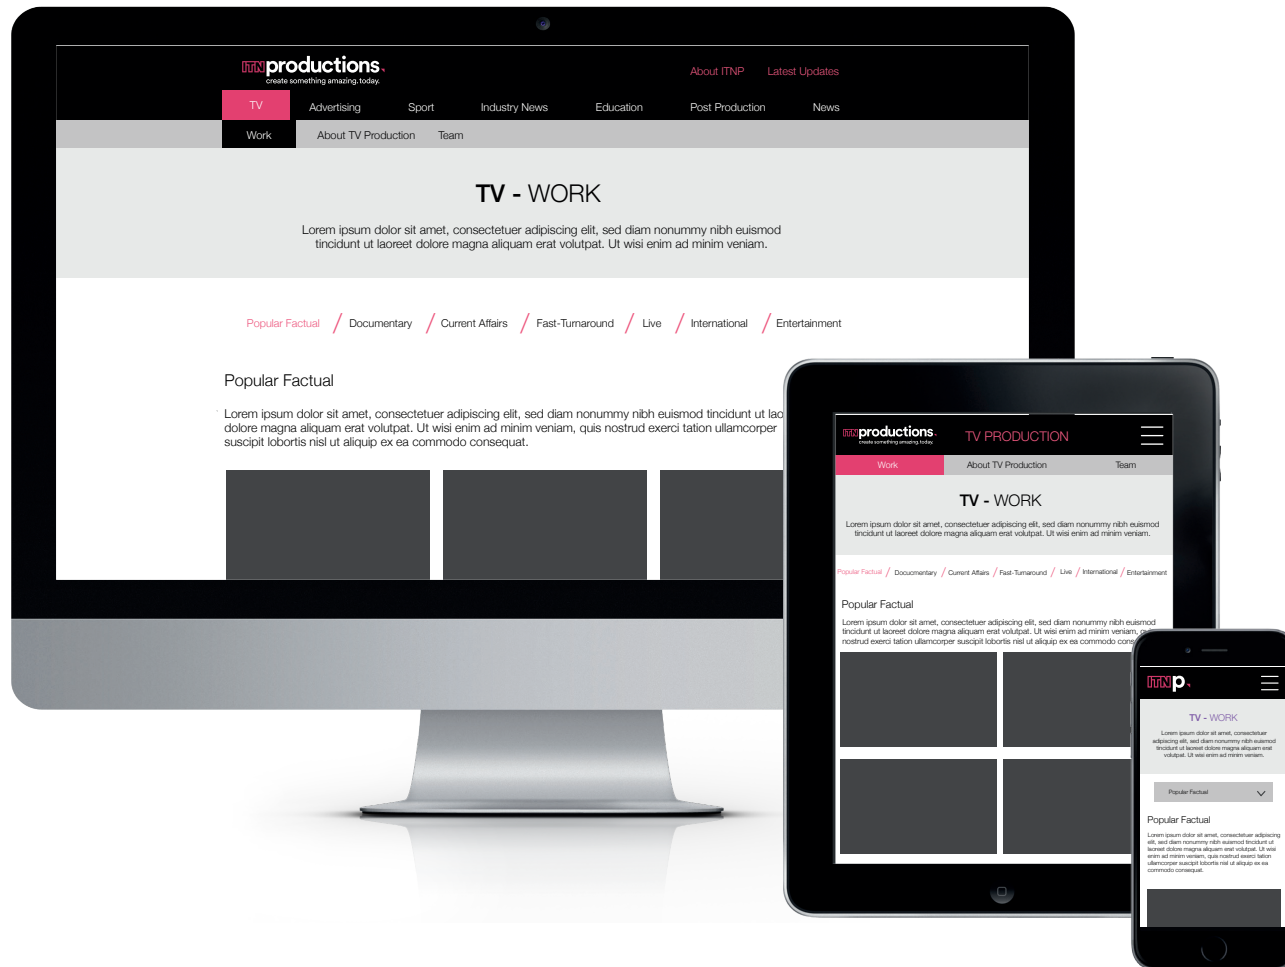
ITNproductions.
create something amazing. today.

About ITNP Latest Updates

TV Advertising Sport Industry News Education Post Production News

Work About TV Production Team

TV - WORK

Lorem ipsum dolor sit amet, consectetuer adipiscing elit, sed diam nonummy nibh euismod tincidunt ut laoreet dolore magna aliquam erat volutpat. Ut wisi enim ad minim veniam.

Popular Factual / Documentary / Current Affairs / Fast-Turnaround / Live / International / Entertainment

Popular Factual

Lorem ipsum dolor sit amet, consectetuer adipiscing elit, sed diam nonummy nibh euismod tincidunt ut lao dolore magna aliquam erat volutpat. Ut wisi enim ad minim veniam, quis nostrud exerci tation ullamcorper suscipit lobortis nisl ut aliquip ex ea commodo consequat.

ITNproductions.
create something amazing. today.
TV PRODUCTION

Work About TV Production Team

TV - WORK

Lorem ipsum dolor sit amet, consectetuer adipiscing elit, sed diam nonummy nibh euismod tincidunt ut laoreet dolore magna aliquam erat volutpat. Ut wisi enim ad minim veniam.

Popular Factual / Documentary / Current Affairs / Fast-Turnaround / Live / International / Entertainment

Popular Factual

Lorem ipsum dolor sit amet, consectetuer adipiscing elit, sed diam nonummy nibh euismod tincidunt ut laoreet dolore magna aliquam erat volutpat. Ut wisi enim ad minim veniam, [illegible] nostrud exerci tation ullamcorper suscipit lobortis nisl ut aliquip ex ea commodo cons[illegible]

ITNp.

TV - WORK

Lorem ipsum dolor sit amet, consectetuer adipiscing elit, sed diam nonummy nibh euismod tincidunt ut laoreet dolore magna aliquam erat volutpat. Ut wisi enim ad minim veniam.

Popular Factual

Popular Factual

Lorem ipsum dolor sit amet, consectetuer adipiscing elit, sed diam nonummy nibh euismod tincidunt ut laoreet dolore magna aliquam erat volutpat. Ut wisi enim ad minim veniam, quis nostrud exerci tation ullamcorper suscipit lobortis nisl ut aliquip ex ea commodo consequat.